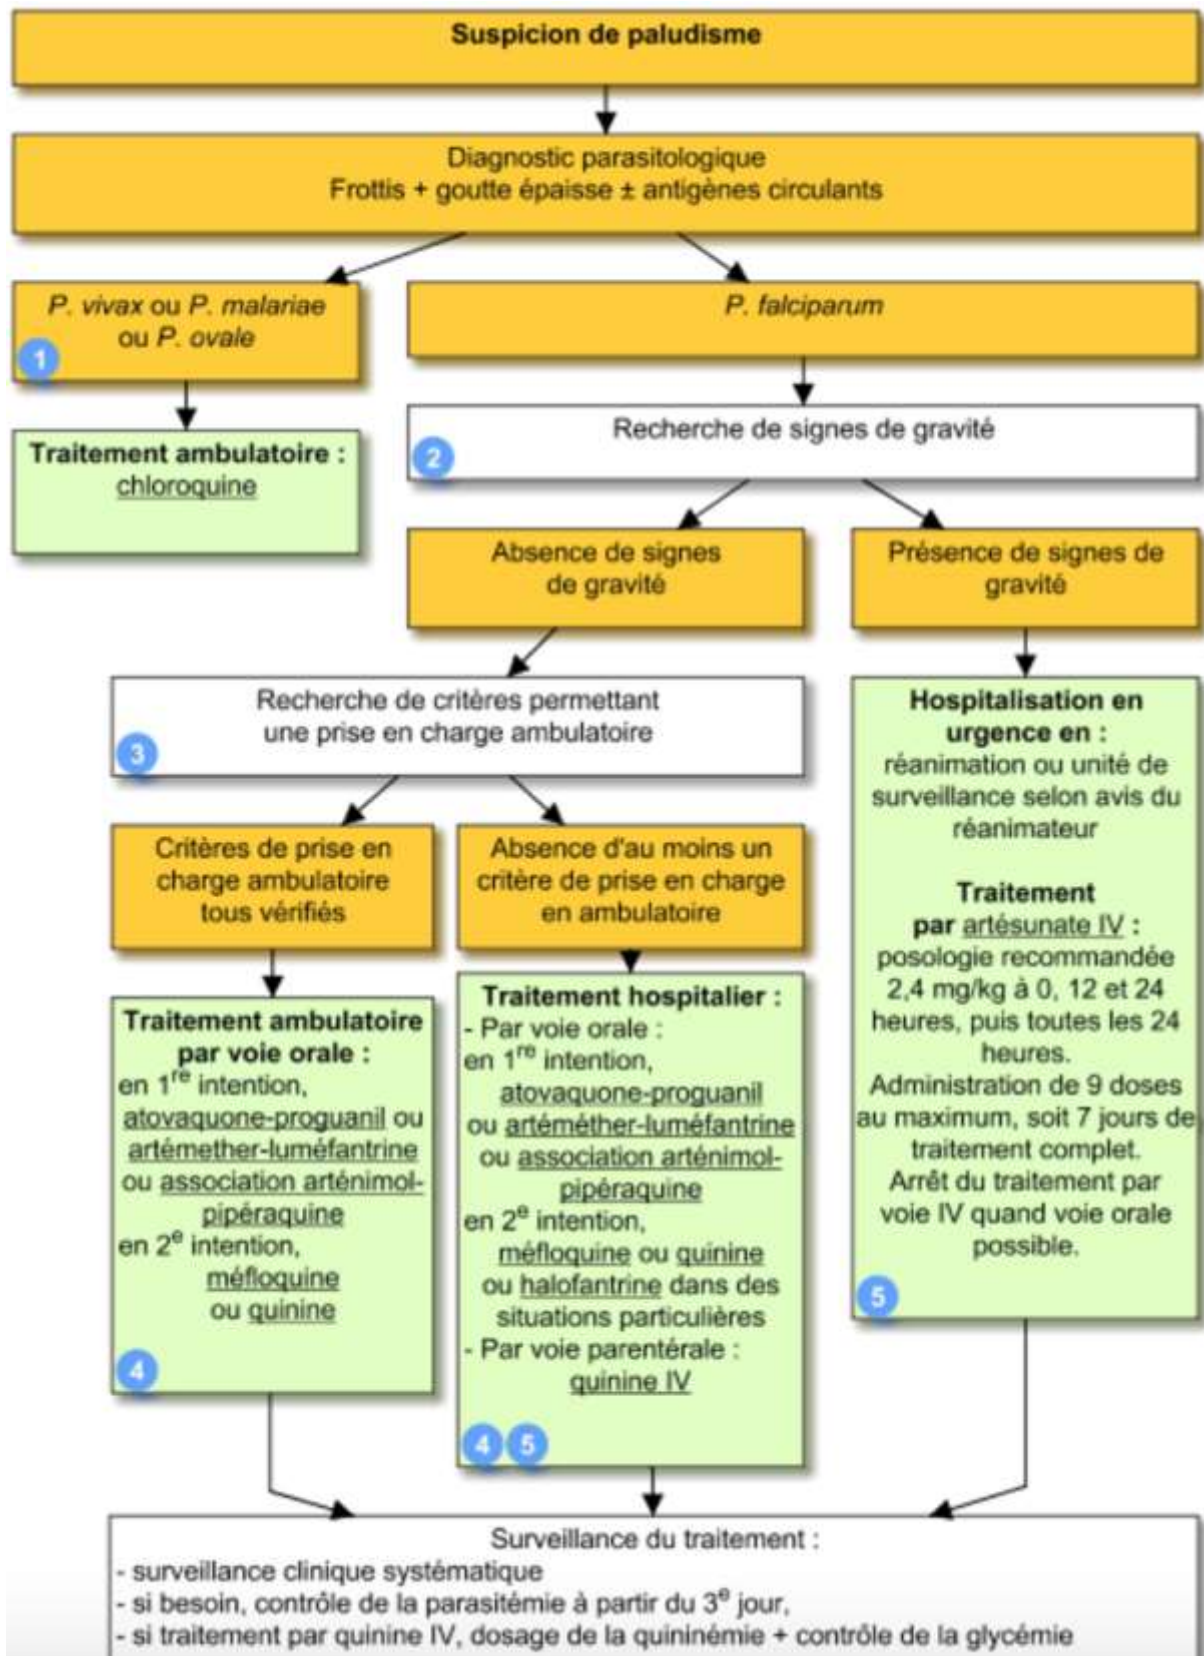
Suspicion de paludisme

Diagnostic parasitologique
Frottis + goutte épaisse ± antigènes circulants

P. vivax ou P. malariae ou P. ovale

1

Traitement ambulatoire : chloroquine

P. falciparum

Recherche de signes de gravité

2

Absence de signes de gravité

Présence de signes de gravité

Recherche de critères permettant une prise en charge ambulatoire

3

Critères de prise en charge ambulatoire tous vérifiés

Absence d'au moins un critère de prise en charge en ambulatoire

Traitement ambulatoire par voie orale :
en 1$^{re}$ intention, atovaquone-proguanil ou artéméther-luméfantrine ou association arténimol-pipéraquine
en 2$^{e}$ intention, méfloquine ou quinine

4

Traitement hospitalier :
- Par voie orale :
en 1$^{re}$ intention, atovaquone-proguanil ou artéméther-luméfantrine ou association arténimol-pipéraquine
en 2$^{e}$ intention, méfloquine ou quinine ou halofantrine dans des situations particulières
- Par voie parentérale : quinine IV

4 5

Hospitalisation en urgence en :
réanimation ou unité de surveillance selon avis du réanimateur

Traitement par artésunate IV :
posologie recommandée 2,4 mg/kg à 0, 12 et 24 heures, puis toutes les 24 heures.
Administration de 9 doses au maximum, soit 7 jours de traitement complet.
Arrêt du traitement par voie IV quand voie orale possible.

5

Surveillance du traitement :
- surveillance clinique systématique
- si besoin, contrôle de la parasitémie à partir du 3$^{e}$ jour,
- si traitement par quinine IV, dosage de la quininémie + contrôle de la glycémie